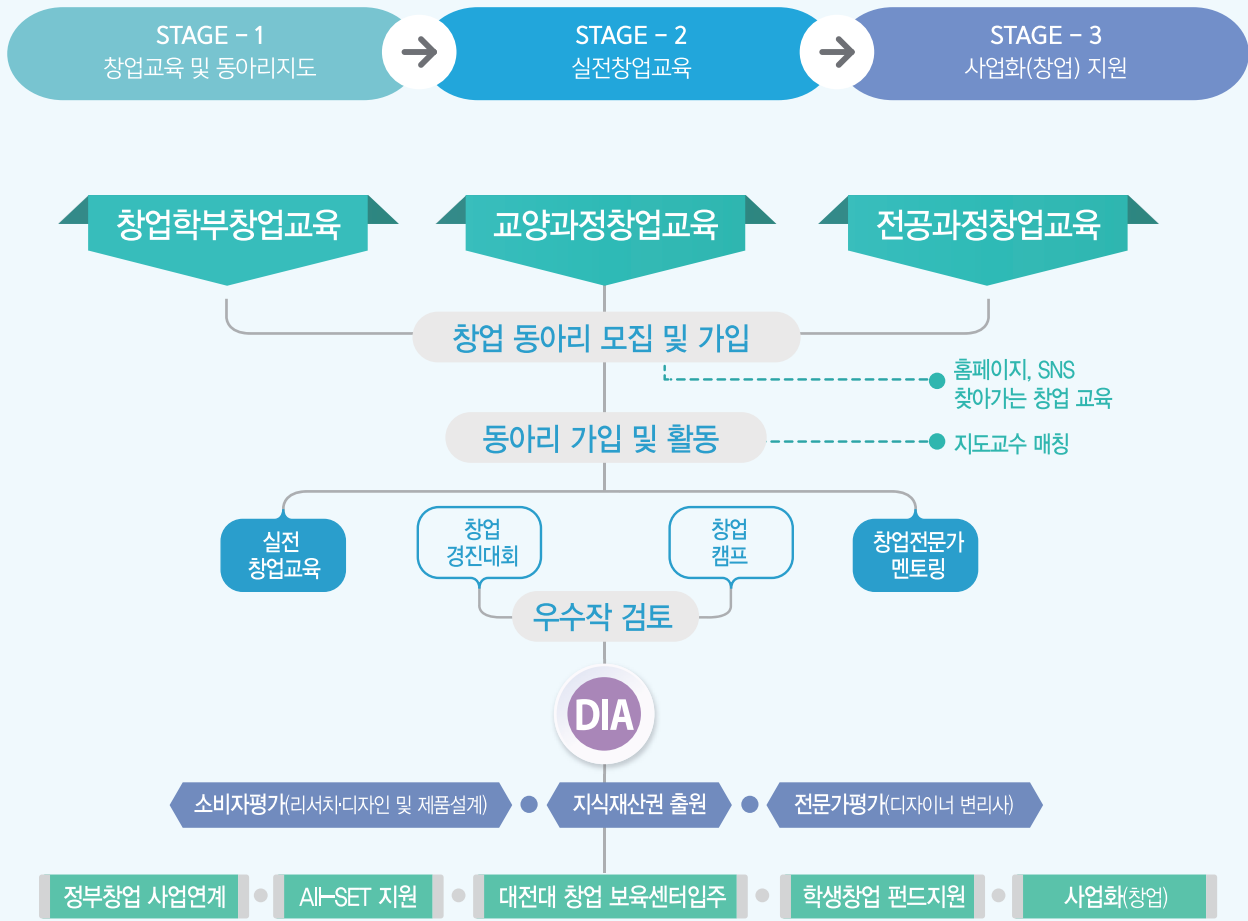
STAGE – 1
창업교육 및 동아리지도

STAGE – 2
실전창업교육

STAGE – 3
사업화(창업) 지원

창업학부창업교육

교양과정창업교육

전공과정창업교육

창업 동아리 모집 및 가입

홈페이지, SNS
찾아가는 창업 교육

동아리 가입 및 활동

지도교수 매칭

실전
창업교육

창업
경진대회

창업
캠프

창업전문가
멘토링

우수작 검토

DIA

소비자평가(리서치·디자인 및 제품설계)

지식재산권 출원

전문가평가(디자이너 변리사)

정부창업 사업연계

All-SET 지원

대전대 창업 보육센터입주

학생창업 펀드지원

사업화(창업)